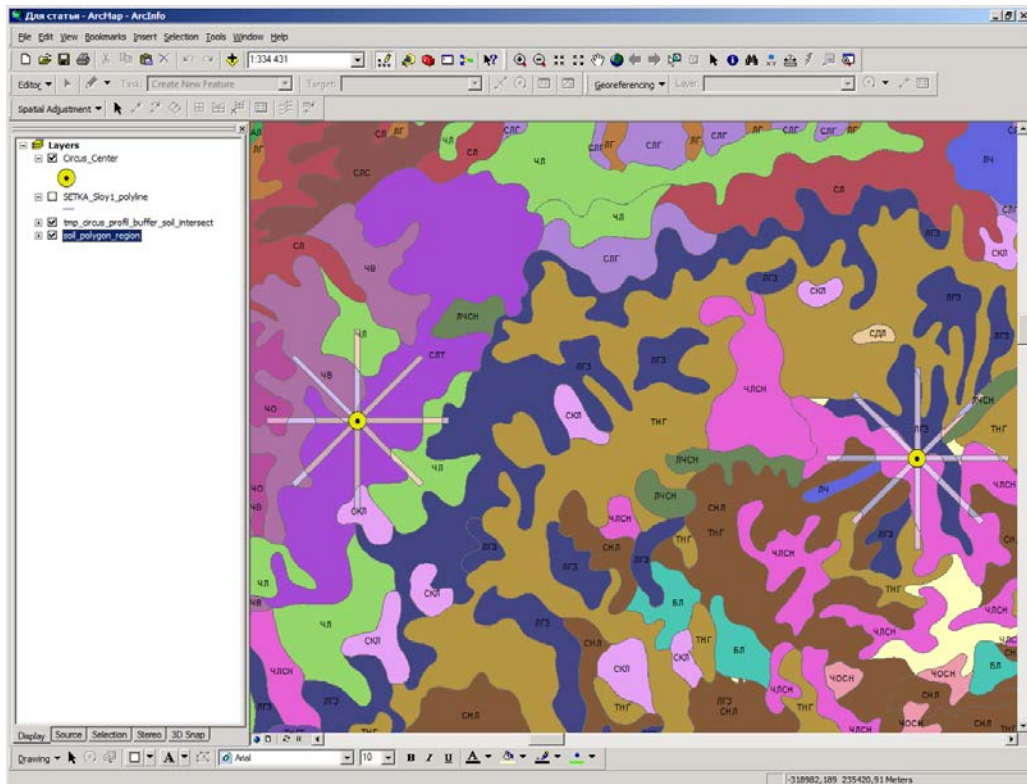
Для статьи - ArcMap - ArcInfo

File Edit View Bookmarks Insert Selection Tools Window Help

1:334 431

Editor ▾ Task: Create New Feature Target: Georeferencing ▾ Layer:

Spatial Adjustment ▾

Layers
Circus_Center
SETKA_Sloy1_polyline
tmp_circus_profil_buffer_soil_intersect
soil_polygon_region

Display Source Selection Stereo 3D Snap

СЛ ЛГ СЛГ ЧЛ СЛГ СЛГ ЛГ СЛГ СЛГ ЛГ СЛ ЛЧ СЛС ЧЛ СЛ СЛС СЛ ЛГЗ СКЛ ЧВ СЛГ СКЛ ЛГЗ ЛЧСН ЧЛ СЛТ СДЛ ЧВ ЛГЗ ЧЛСН ЛЧСН ЧО СКЛ ТНГ ЛГЗ ТНГ ЧЛ ЛЧСН ЛЧ ЧЛСН ЛЧСН СНЛ ЧЛСН ЧО ЧВ СКЛ ТНГ ЛГЗ ЧЛСН ЛГЗ СКЛ ЛГЗ ЧЛ ЧВ СКЛ БЛ ЧЛ ТНГ ЧЛСН ЧЛ СКЛ ЛГЗ ТНГ БЛ СНЛ ТНГ ЧЛСН ЧЛСН СКЛ СКЛ ЧОСН БЛ ЛГЗ ЧЛСН СНЛ ТНГ СНЛ ЛГЗ СНЛ ЧОСН СНЛ ЛГЗ ТНГ ЧЛСН ЛГЗ

Drawing ▾ Arial 10 B I U

-318982,189 235420,91 Meters